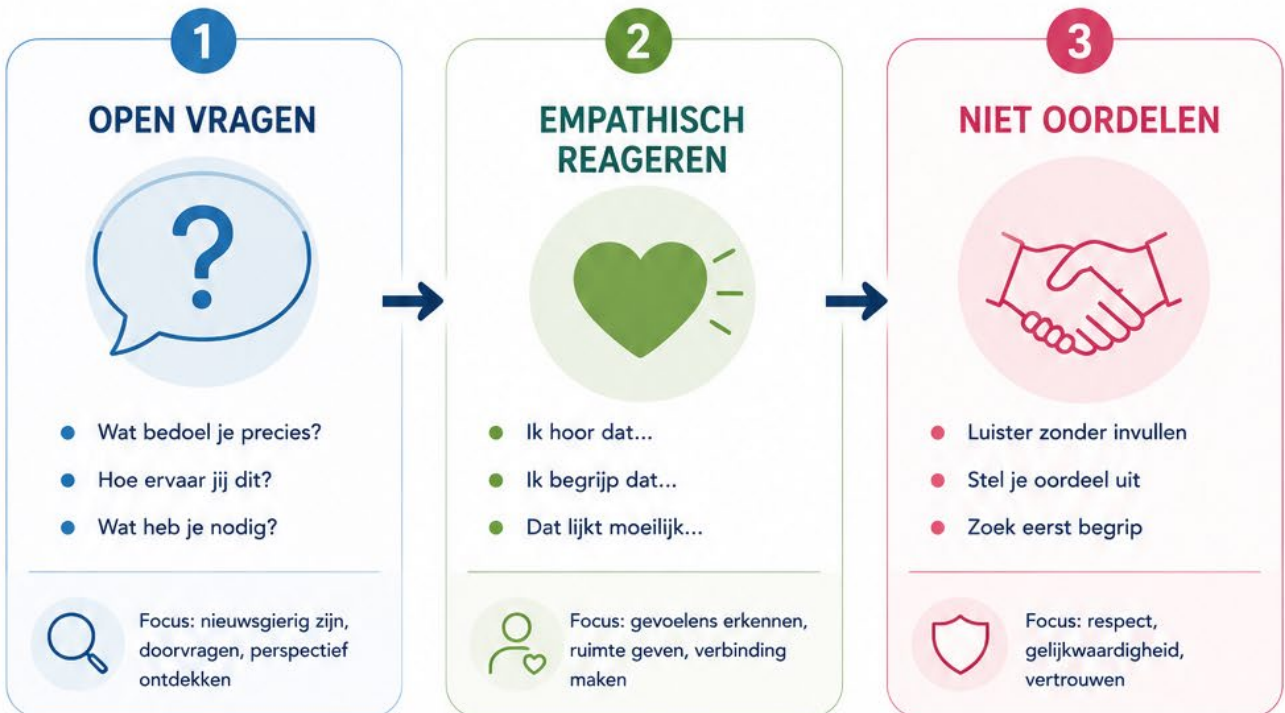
1

OPEN VRAGEN

?

- Wat bedoel je precies?
- Hoe ervaar jij dit?
- Wat heb je nodig?

Focus: nieuwsgierig zijn, doorvragen, perspectief ontdekken

2

EMPATHISCH REAGEREN

- Ik hoor dat...
- Ik begrijp dat...
- Dat lijkt moeilijk...

Focus: gevoelens erkennen, ruimte geven, verbinding maken

3

NIET OORDELEN

- Luister zonder invullen
- Stel je oordeel uit
- Zoek eerst begrip

Focus: respect, gelijkwaardigheid, vertrouwen